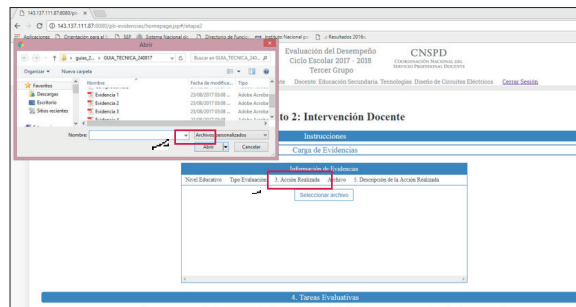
143.137.111.87:8080/pi-
143.137.111.87:8080/pi-evidencias/homepage.jsp#/etapa2
Aplicaciones Orientación para el SEP Sistema Nacional de Directorio de Funcio Instituto Nacional p Resultados 2016

Abrir
guias_2... GUIA_TECNICA_240817
Buscar en GUIA_TECNICA_240...
Organizar Nueva carpeta
Favoritos
Descargas
Escritorio
Sitios recientes
Nombre
Fecha de modifica...
Tipo
Evidencia 1
23/08/2017 03:08 ...
Adobe Acroba
Evidencia 2
23/08/2017 03:08 ...
Adobe Acroba
Evidencia 3
23/08/2017 03:08 ...
Adobe Acroba
Nombre:
Archivos personalizados
Abrir
Cancelar

Evaluación del Desempeño
Ciclo Escolar 2017 - 2018
Tercer Grupo
CNSPD
COORDINACIÓN NACIONAL DEL SERVICIO PROFESIONAL DOCENTE
Docente: Educación Secundaria. Tecnologías. Diseño de Circuitos Eléctricos
Cerrar Sesión

to 2: Intervención Docente
Instrucciones
Carga de Evidencias
Información de Evidencias
Nivel Educativo
Tipo Evaluación
3. Acción Realizada
Archivo
3. Descripción de la Acción Realizada
Seleccionar archivo

4. Tareas Evaluativas